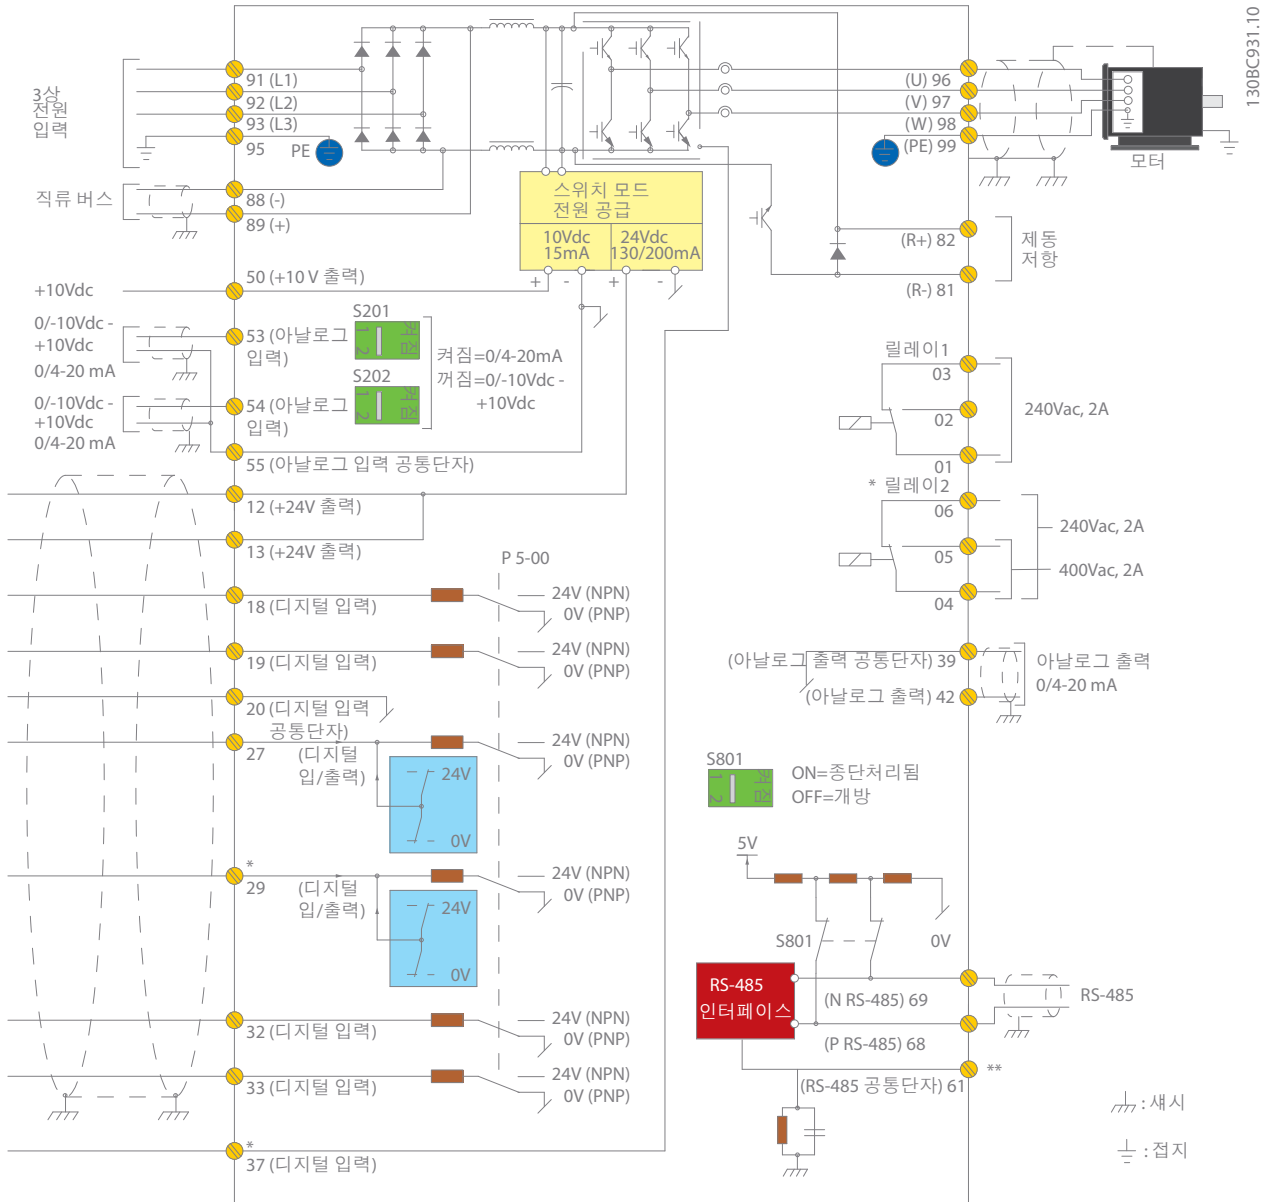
130BC931.10

3상 전원 입력

91 (L1)
92 (L2)
93 (L3)
95
PE

직류 버스
88 (-)
89 (+)

스위치 모드 전원 공급
10Vdc 15mA
24Vdc 130/200mA
+ - + -

+10Vdc
50 (+10 V 출력)

S201
0/-10Vdc - +10Vdc
0/4-20 mA
53 (아날로그 입력)
켜짐
1 2

S202
0/-10Vdc - +10Vdc
0/4-20 mA
54 (아날로그 입력)
켜짐
1 2

켜짐=0/4-20mA
꺼짐=0/-10Vdc - +10Vdc

55 (아날로그 입력 공통단자)

12 (+24V 출력)
13 (+24V 출력)

P 5-00
18 (디지털 입력) 24V (NPN) 0V (PNP)
19 (디지털 입력) 24V (NPN) 0V (PNP)
20 (디지털 입력 공통단자)
27 (디지털 입/출력) 24V (NPN) 0V (PNP)
24V
0V
*
29 (디지털 입/출력) 24V (NPN) 0V (PNP)
24V
0V
32 (디지털 입력) 24V (NPN) 0V (PNP)
33 (디지털 입력) 24V (NPN) 0V (PNP)
*
37 (디지털 입력)

(U) 96
(V) 97
(W) 98
(PE) 99
모터

(R+) 82
(R-) 81
제동 저항

릴레이1
03
02
01
240Vac, 2A

* 릴레이2
06
05
04
240Vac, 2A
400Vac, 2A

(아날로그 출력 공통단자) 39
(아날로그 출력) 42
아날로그 출력 0/4-20 mA

S801
켜짐
1 2
ON=종단처리됨
OFF=개방

5V
S801
0V
RS-485 인터페이스
(N RS-485) 69
(P RS-485) 68
RS-485
**
(RS-485 공통단자) 61

: 섀시
: 접지